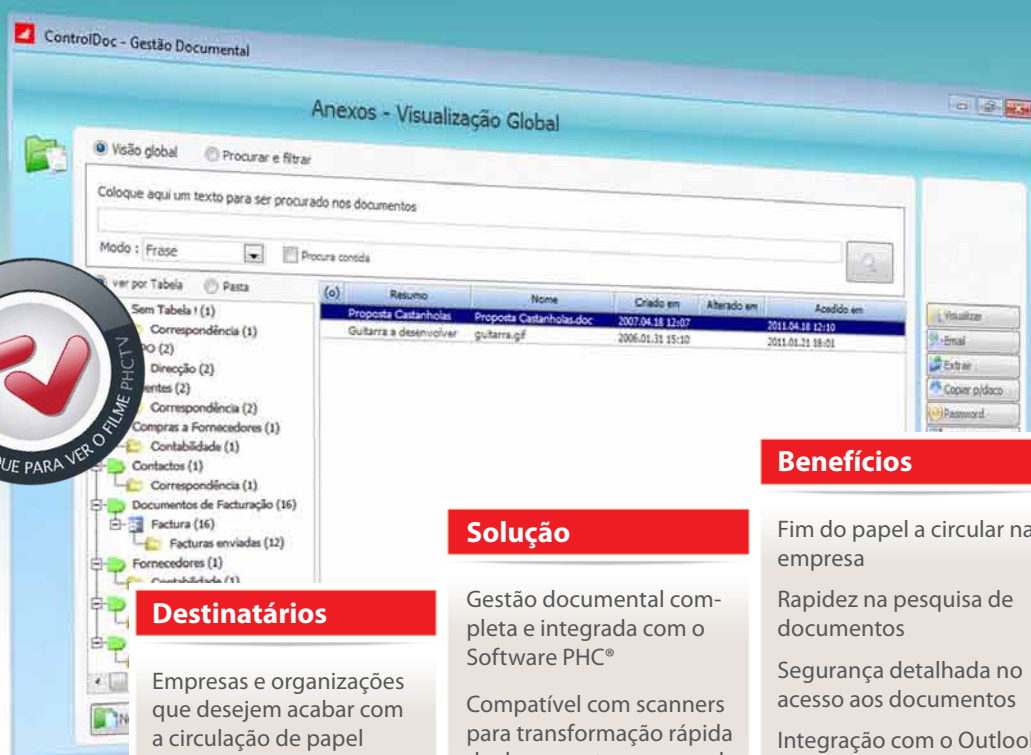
ControlDoc - Gestão Documental

Anexos - Visualização Global

Visão global Procurar e filtrar

Coloque aqui um texto para ser procurado nos documentos

Modo : Frase Procura contida

ver por Tabela Pasta

Sem Tabela ! (1)
Correspondência (1)
PO (2)
Direcção (2)
entes (2)
Correspondência (2)
Compras a Fornecedores (1)
Contabilidade (1)
Contactos (1)
Correspondência (1)
Documentos de Facturação (16)
Factura (16)
Facturas enviadas (12)
Fornecedores (1)
Contabilidade (1)

| (o) | Resumo | Nome | Criado em | Alterado em | Acedido em |
|---|---|---|---|---|---|
| | Proposta Castanholas | Proposta Castanholas.doc | 2007.04.18 12:07 | | 2011.04.18 12:10 |
| | Guitarra a desenvolver | guitarra.gif | 2006.01.31 15:10 | | 2011.01.21 18:01 |

Visualizar
Email
Extrair
Copiar p/disco
Password

UE PARA VER O FILME PHCTV

Destinatários

Empresas e organizações que desejem acabar com a circulação de papel

Solução

Gestão documental completa e integrada com o Software PHC®

Compatível com scanners para transformação rápida

Benefícios

Fim do papel a circular na empresa

Rapidez na pesquisa de documentos

Segurança detalhada no acesso aos documentos

Integração com o Outlook